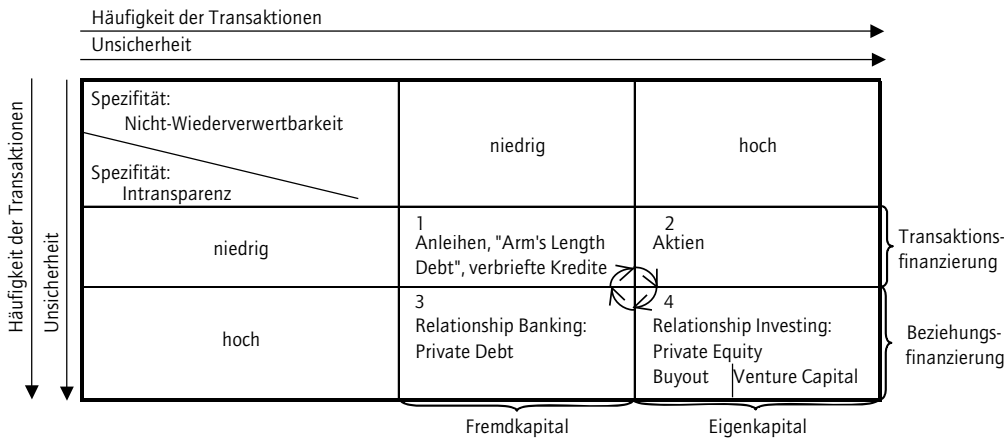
Häufigkeit der Transaktionen

Unsicherheit

Häufigkeit der Transaktionen

Unsicherheit

| Spezifität: Nicht-Wiederverwertbarkeit / Spezifität: Intransparenz | niedrig | hoch |
|---|---|---|
| niedrig | 1 Anleihen, "Arm's Length Debt", verbriefte Kredite | 2 Aktien |
| hoch | 3 Relationship Banking: Private Debt | 4 Relationship Investing: Private Equity Buyout \| Venture Capital |

Transaktionsfinanzierung

Beziehungsfinanzierung

Fremdkapital

Eigenkapital